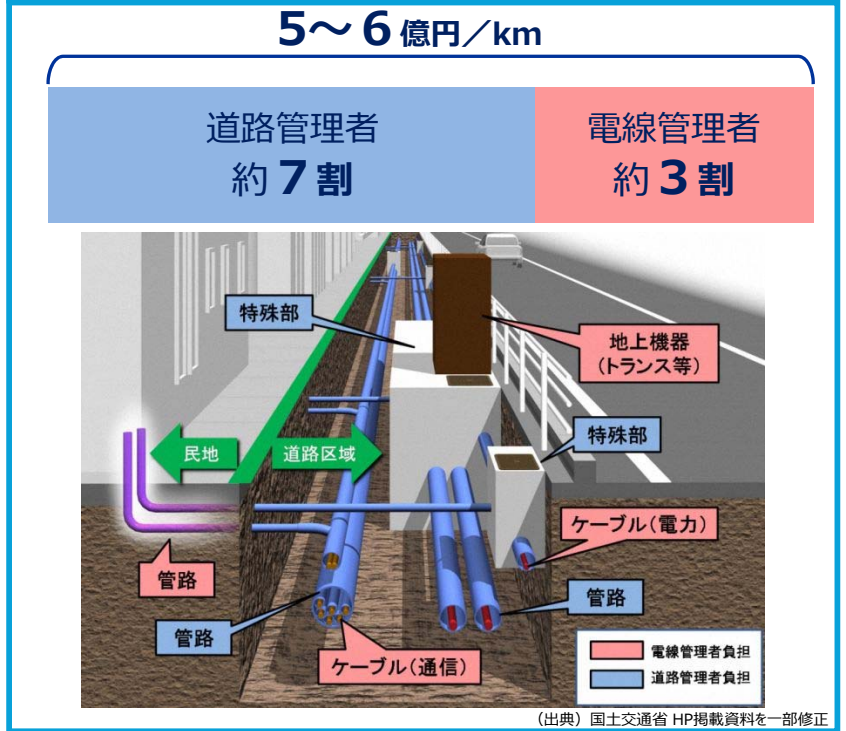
5〜6億円／km

道路管理者
約7割

電線管理者
約3割

特殊部

地上機器
（トランス等）

民地

道路区域

特殊部

ケーブル（電力）

管路

管路

管路

ケーブル（通信）

電線管理者負担
道路管理者負担

（出典）国土交通省 HP掲載資料を一部修正